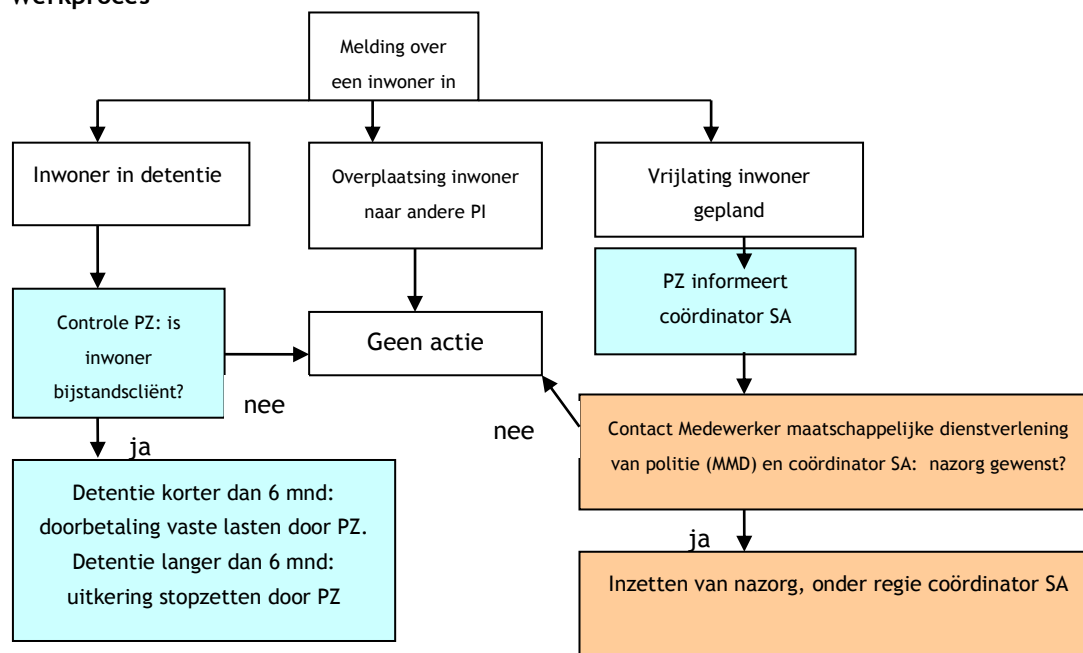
Werkproces

Melding over een inwoner in

Inwoner in detentie

Overplaatsing inwoner naar andere PI

Vrijlating inwoner gepland

PZ informeert coördinator SA

Controle PZ: is inwoner bijstandscliënt?

Geen actie

nee

nee

Contact Medewerker maatschappelijke dienstverlening van politie (MMD) en coördinator SA: nazorg gewenst?

ja

Detentie korter dan 6 mnd: doorbetaling vaste lasten door PZ. Detentie langer dan 6 mnd: uitkering stopzetten door PZ

ja

Inzetten van nazorg, onder regie coördinator SA